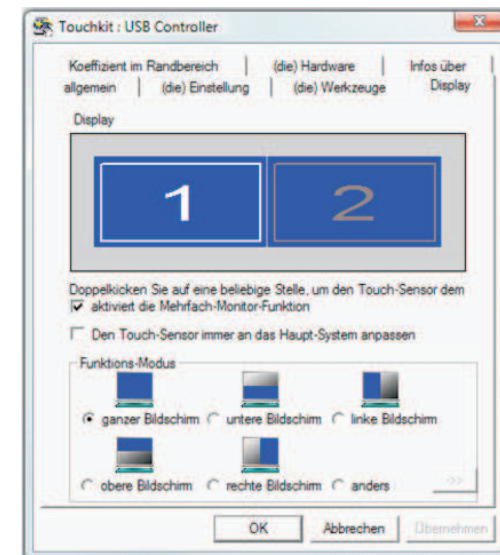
Touchkit : USB Controller

Koeffizient im Randbereich | (die) Hardware | Infos über
allgemein | (die) Einstellung | (die) Werkzeuge | Display

Display

1
2

Doppelkicken Sie auf eine beliebige Stelle, um den Touch-Sensor dem

aktiviert die Mehrfach-Monitor-Funktion

Den Touch-Sensor immer an das Haupt-System anpassen

Funktions-Modus

ganzer Bildschirm
untere Bildschirm
linke Bildschirm
obere Bildschirm
rechte Bildschirm
anders

>>

OK
Abbrechen
Übernehmen